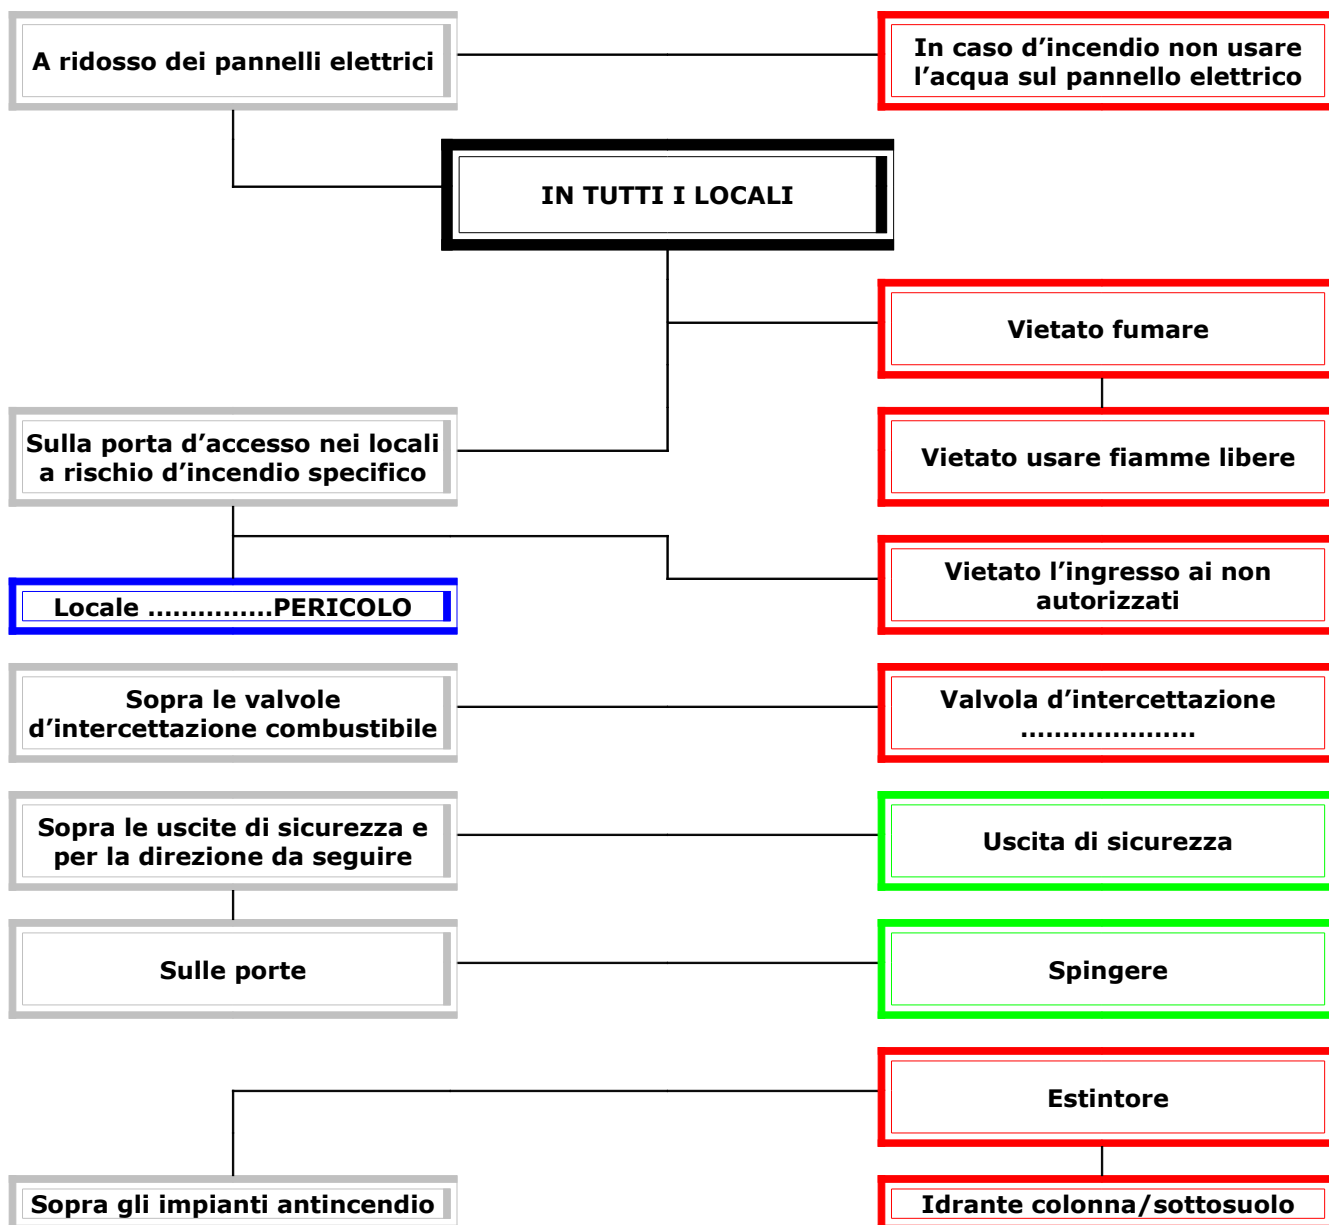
A ridosso dei pannelli elettrici

In caso d’incendio non usare l’acqua sul pannello elettrico

IN TUTTI I LOCALI

Vietato fumare

Sulla porta d’accesso nei locali a rischio d’incendio specifico

Vietato usare fiamme libere

Locale ..............PERICOLO

Vietato l’ingresso ai non autorizzati

Sopra le valvole d’intercettazione combustibile

Valvola d’intercettazione ....................

Sopra le uscite di sicurezza e per la direzione da seguire

Uscita di sicurezza

Sulle porte

Spingere

Estintore

Sopra gli impianti antincendio

Idrante colonna/sottosuolo